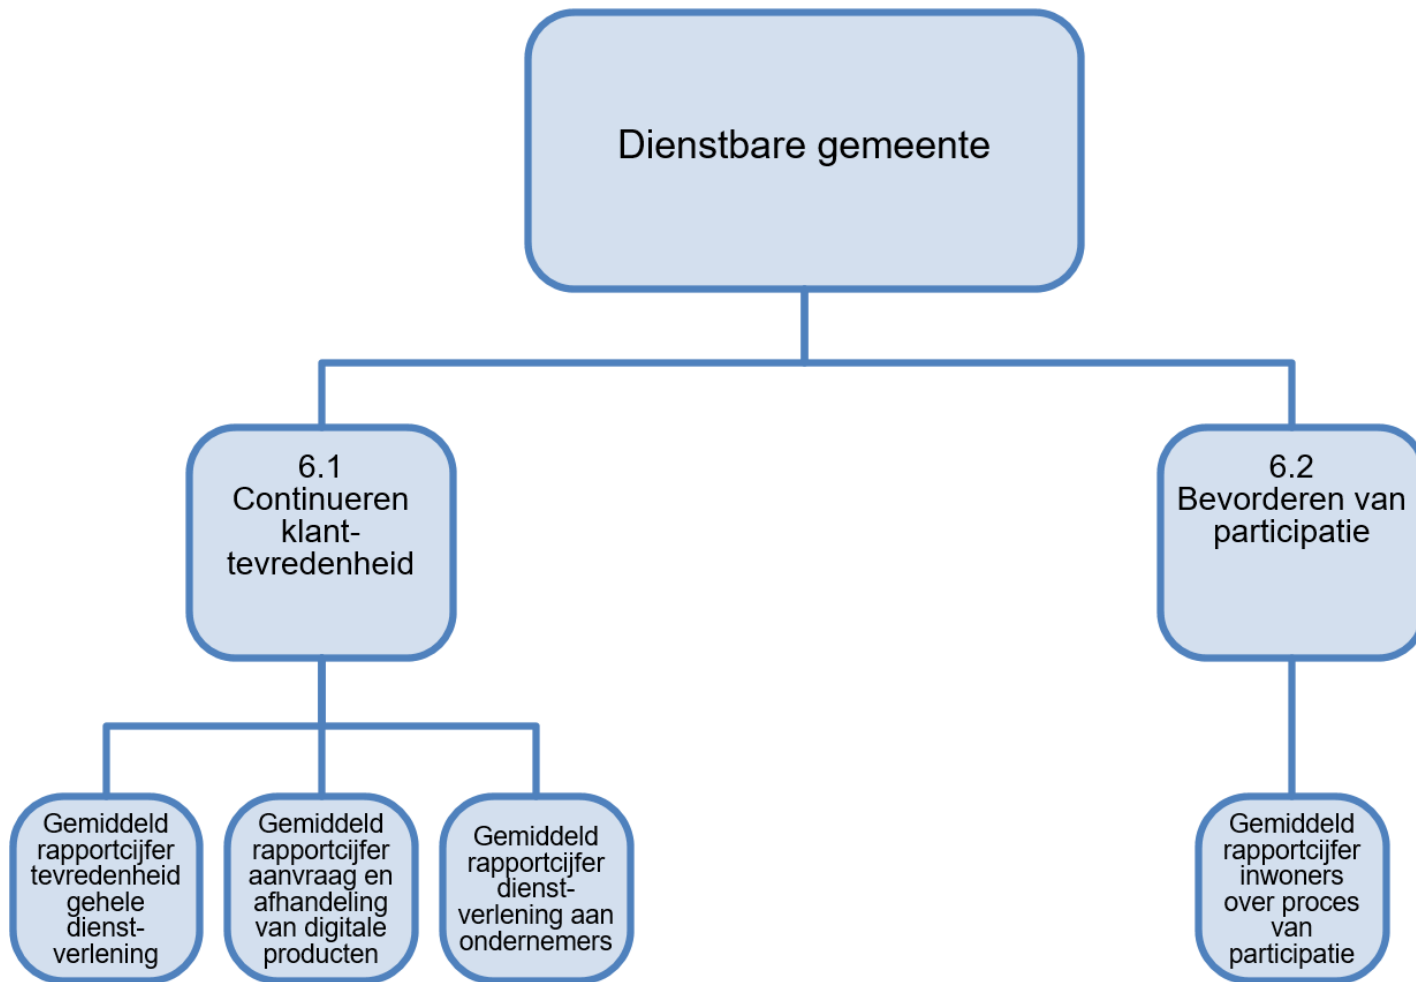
Dienstbare gemeente

6.1
Continueren klant-tevredenheid

6.2
Bevorderen van participatie

Gemiddeld rapportcijfer tevredenheid gehele dienst-verlening

Gemiddeld rapportcijfer aanvraag en afhandeling van digitale producten

Gemiddeld rapportcijfer dienst-verlening aan ondernemers

Gemiddeld rapportcijfer inwoners over proces van participatie